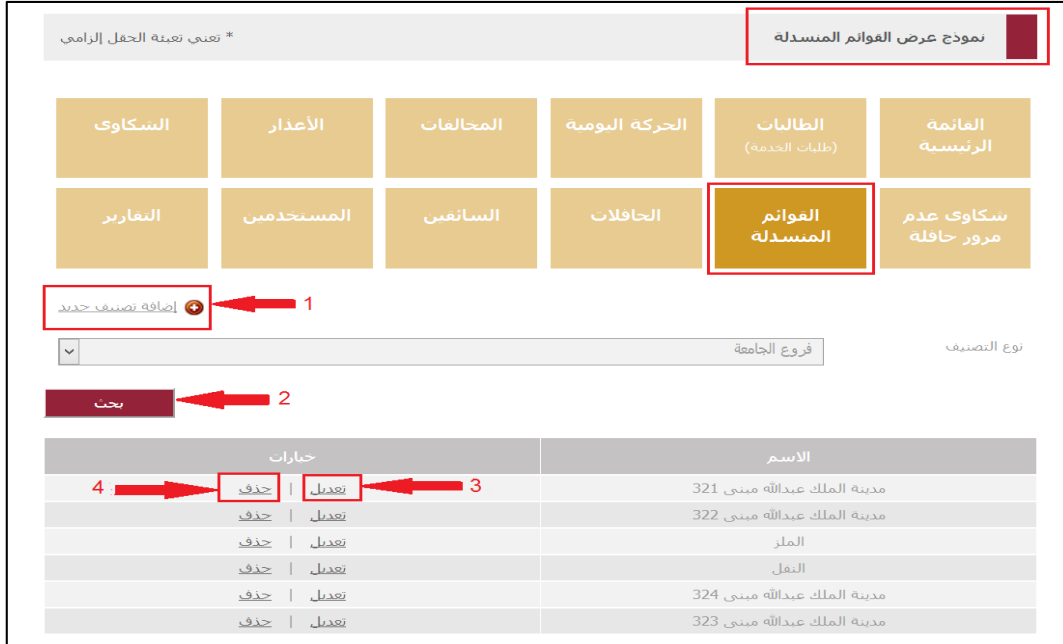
نموذج عرض القوائم المنسدلة

* تعني تعبئة الحقل إلزامي

القائمة الرئيسية

الطالبات (طلبات الخدمة)

الحركة اليومية

المخالفات

الأعذار

الشكاوى

شكاوى عدم مرور حافلة

القوائم المنسدلة

الحافلات

السائقين

المستخدمين

التقارير

إضافة تصنيف جديد

1

نوع التصنيف

فروع الجامعة

بحث

2

| الاسم | خيارات |
|---|---|
| مدينة الملك عبدالله مبنى 321 | تعديل \| حذف |
| مدينة الملك عبدالله مبنى 322 | تعديل \| حذف |
| الملز | تعديل \| حذف |
| النفل | تعديل \| حذف |
| مدينة الملك عبدالله مبنى 324 | تعديل \| حذف |
| مدينة الملك عبدالله مبنى 323 | تعديل \| حذف |

3

4